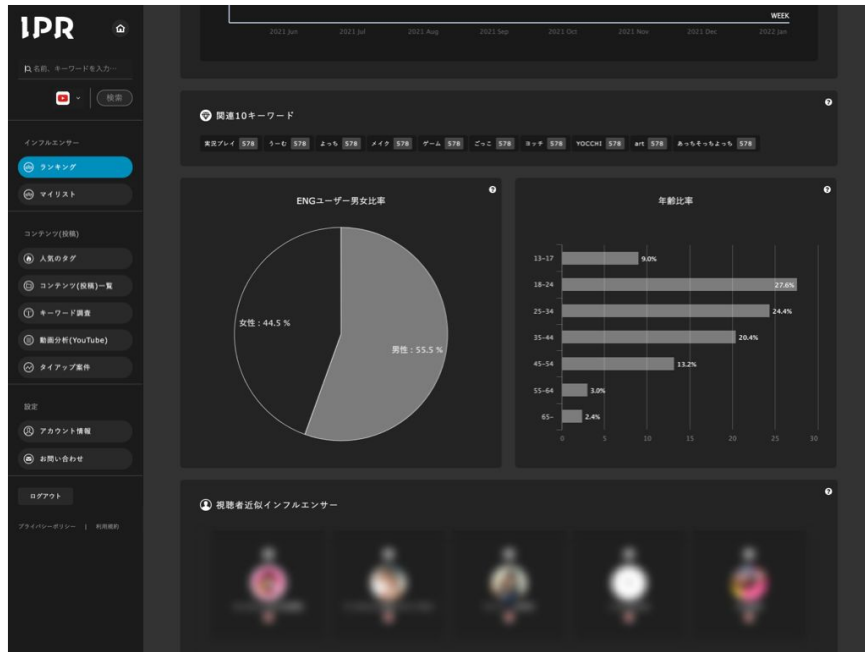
IPR

名前、キーワードを入力

検索

インフルエンサー

ランキング

マイリスト

コンテンツ(投稿)

人気のタグ

コンテンツ(投稿)一覧

キーワード調査

動画分析(YouTube)

タイアップ案件

設定

アカウント情報

お問い合わせ

ログアウト

プライバシーポリシー | 利用規約

WEEK

2021 Jun 2021 Jul 2021 Aug 2021 Sep 2021 Oct 2021 Nov 2021 Dec 2022 Jan

関連10キーワード

実況プレイ 578 うーむ 578 よっち 578 メイク 578 ゲーム 578 ごっこ 578 ヨッチ 578 YOCCHI 578 art 578 あっちそっちよっち 578

ENGユーザー男女比率

女性：44.5 %

男性：55.5 %

年齢比率

| 年齢 | 比率 |
|---|---|
| 13-17 | 9.0% |
| 18-24 | 27.6% |
| 25-34 | 24.4% |
| 35-44 | 20.4% |
| 45-54 | 13.2% |
| 55-64 | 3.0% |
| 65- | 2.4% |

0 5 10 15 20 25 30

視聴者近似インフルエンサー